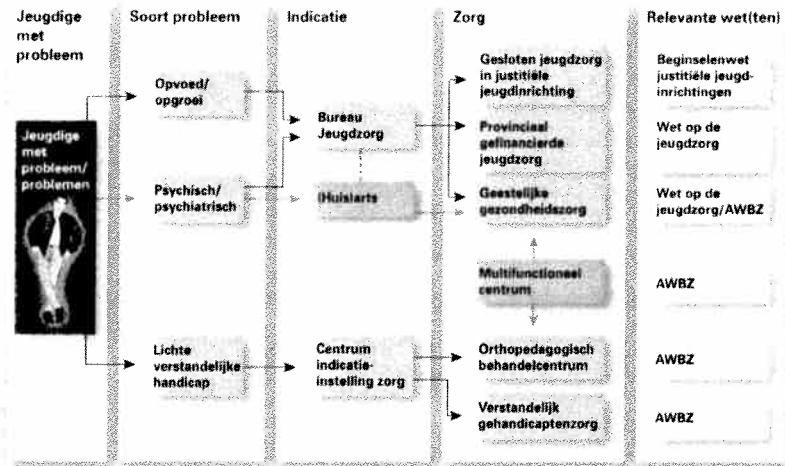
Jeugdige met probleem

Soort probleem

Indicatie

Zorg

Relevante wet(ten)

Jeugdige met probleem/ problemen

Opvoed/ opgroei

Psychisch/ psychiatrisch

Lichte verstandelijke handicap

Bureau Jeugdzorg

(Huis)arts

Centrum indicatie-instelling zorg

Gesloten jeugdzorg in justitiële jeugdinrichting

Provinciaal gefinancierde jeugdzorg

Geestelijke gezondheidszorg

Multifunctioneel centrum

Orthopedagogisch behandelcentrum

Verstandelijk gehandicaptenzorg

Beginselenwet justitiële jeugdinrichtingen

Wet op de jeugdzorg

Wet op de jeugdzorg/AWBZ

AWBZ

AWBZ

AWBZ